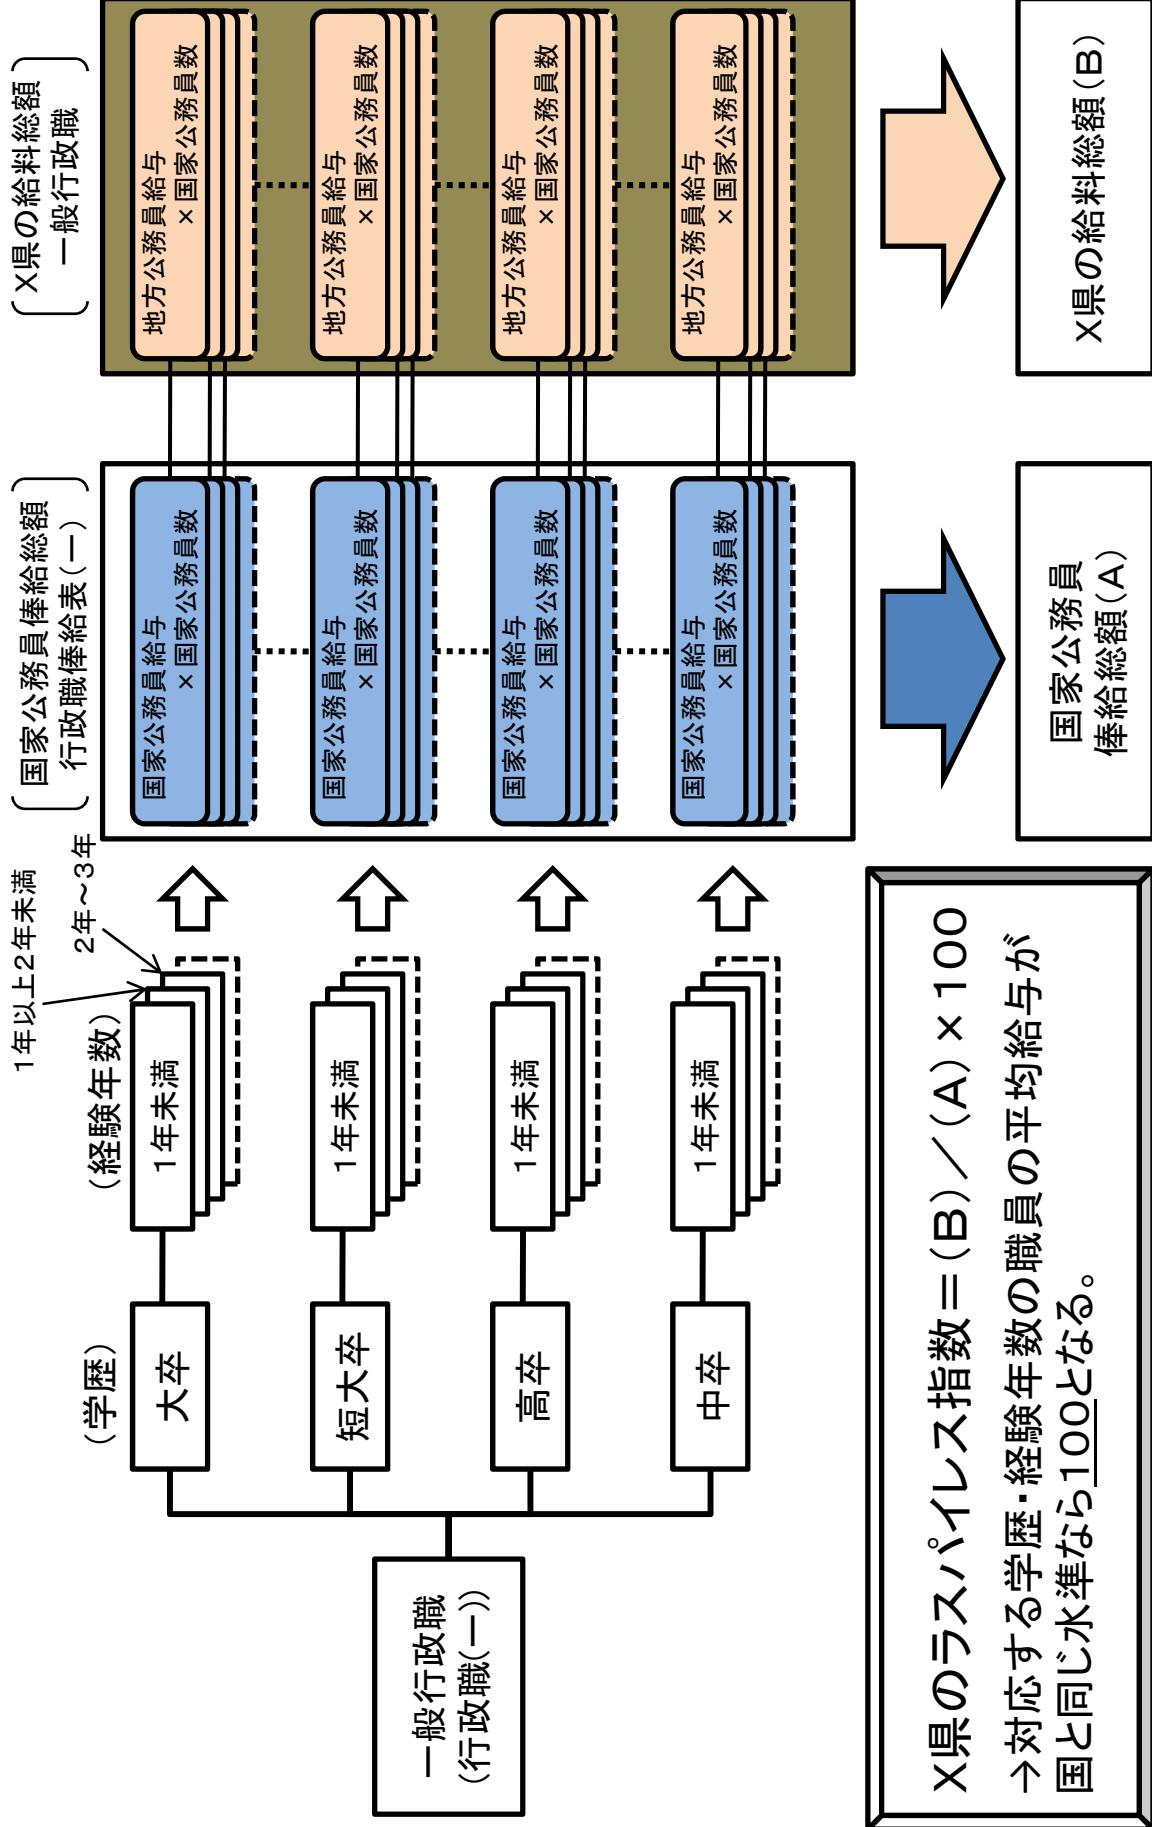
一般行政職
（行政職（一））

（学歴）

大卒

短大卒

高卒

中卒

（経験年数）

1年未満

1年未満

1年未満

1年未満

1年以上2年未満

2年～3年

［国家公務員俸給総額
行政職俸給表（一）］

国家公務員給与
×国家公務員数

国家公務員給与
×国家公務員数

国家公務員給与
×国家公務員数

国家公務員給与
×国家公務員数

［X県の給料総額
一般行政職］

地方公務員給与
×国家公務員数

地方公務員給与
×国家公務員数

地方公務員給与
×国家公務員数

地方公務員給与
×国家公務員数

国家公務員
俸給総額（A）

X県の給料総額（B）

X県のラスパイレス指数＝（B）／（A）×100
→対応する学歴・経験年数の職員の平均給与が
国と同じ水準なら100となる。